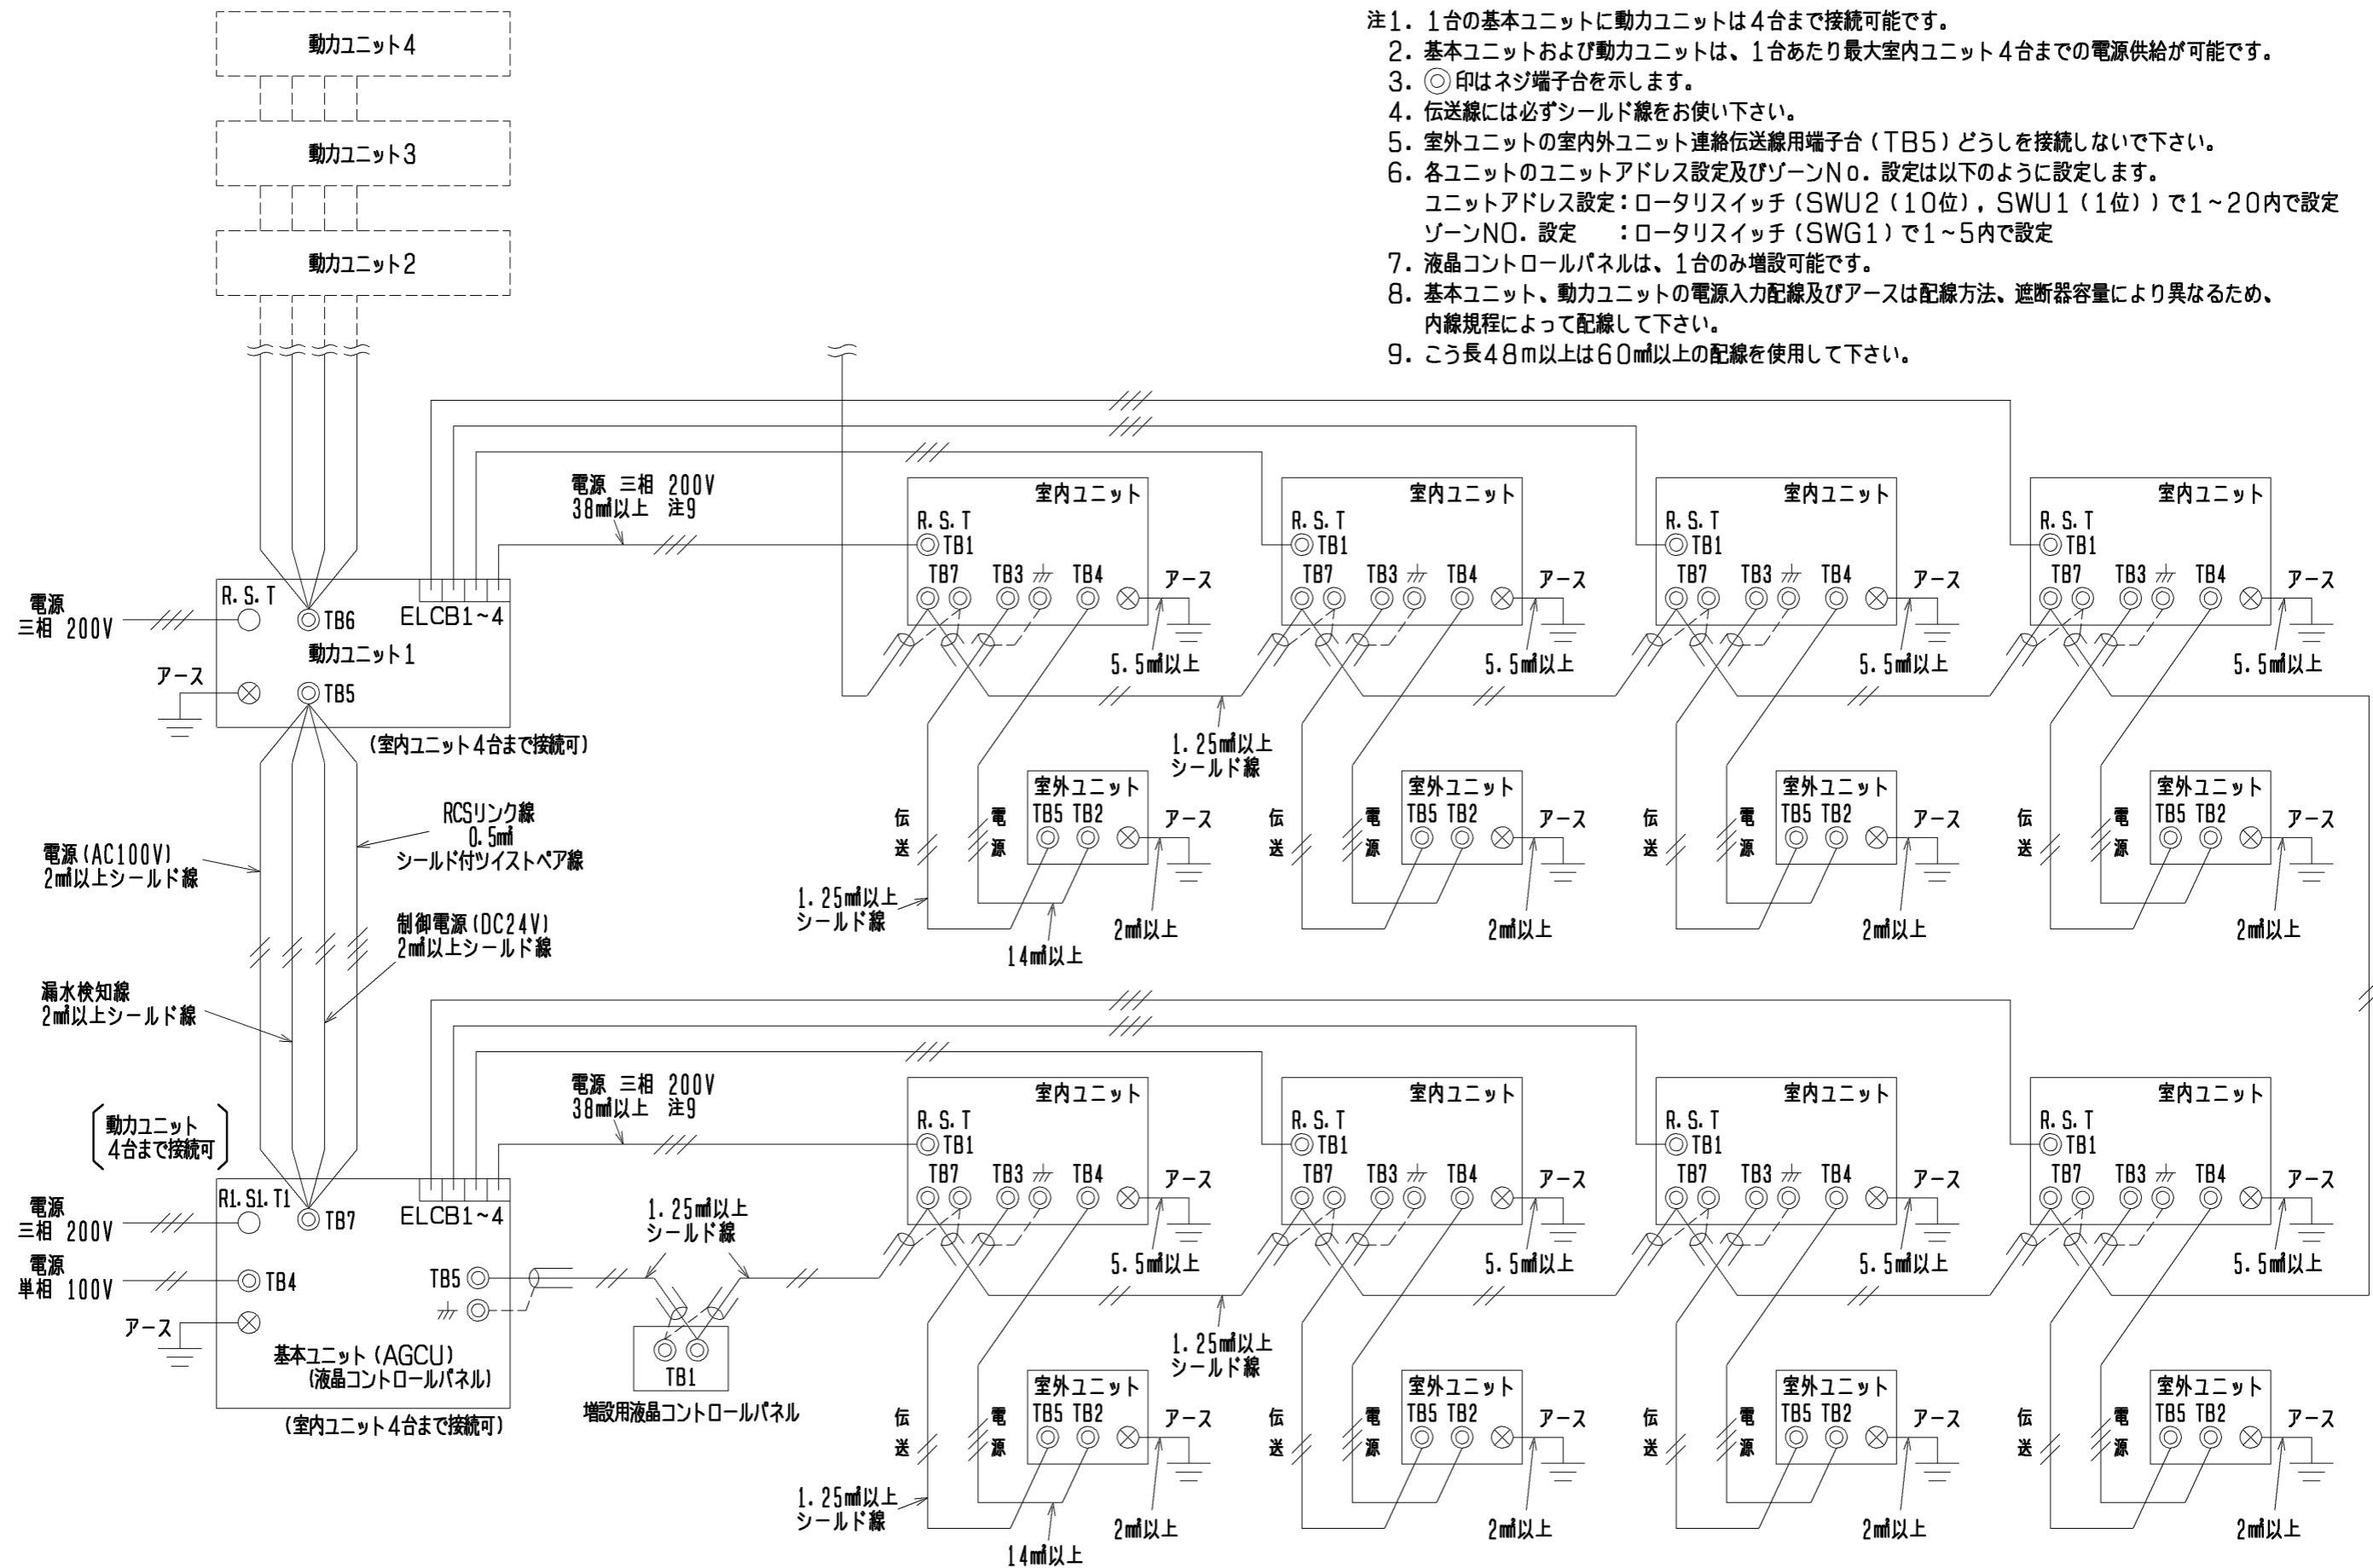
注1．1台の基本ユニットに動力ユニットは4台まで接続可能です。
2．基本ユニットおよび動力ユニットは、1台あたり最大室内ユニット4台までの電源供給が可能です。
3．◎印はネジ端子台を示します。
4．伝送線には必ずシールド線をお使い下さい。
5．室外ユニットの室内外ユニット連絡伝送線用端子台（TB5）どうしを接続しないで下さい。
6．各ユニットのユニットアドレス設定及びゾーンNo．設定は以下のように設定します。
ユニットアドレス設定：ロータリスイッチ（SWU2（10位），SWU1（1位））で1～20内で設定
ゾーンNO．設定　：ロータリスイッチ（SWG1）で1～5内で設定
7．液晶コントロールパネルは、1台のみ増設可能です。
8．基本ユニット、動力ユニットの電源入力配線及びアースは配線方法、遮断器容量により異なるため、内線規程によって配線して下さい。
9．こう長48m以上は60㎟以上の配線を使用して下さい。

動力ユニット4
動力ユニット3
動力ユニット2

電源 三相 200V
R. S. T
TB6
ELCB1～4
動力ユニット1
アース
TB5
（室内ユニット4台まで接続可）

電源 三相 200V
38㎟以上 注9

室内ユニット
R. S. T
TB1
TB7 TB3 TB4
アース
5. 5㎟以上
1. 25㎟以上
シールド線
室外ユニット
TB5 TB2
アース
伝送
電源
2㎟以上
1. 25㎟以上
シールド線
14㎟以上

RCSリンク線
0. 5㎟
シールド付ツイストペア線
電源（AC100V）
2㎟以上シールド線
制御電源（DC24V）
2㎟以上シールド線
漏水検知線
2㎟以上シールド線

動力ユニット
4台まで接続可

電源 三相 200V
R1. S1. T1
TB7
ELCB1～4
電源 単相 100V
TB4
アース
TB5
基本ユニット（AGCU）
（液晶コントロールパネル）
（室内ユニット4台まで接続可）
1. 25㎟以上
シールド線
TB1
増設用液晶コントロールパネル
電源 三相 200V
38㎟以上 注9